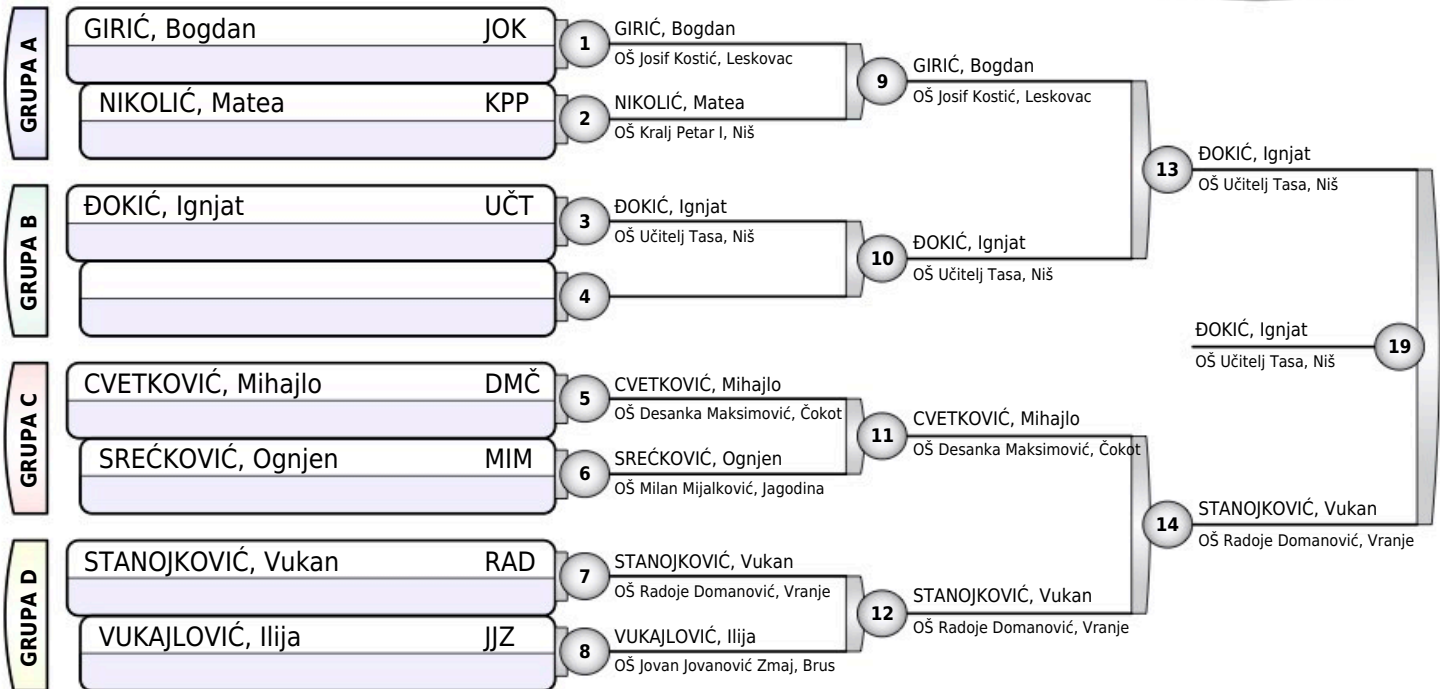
GRUPA A
GIRIĆ, Bogdan JOK
NIKOLIĆ, Matea KPP
GRUPA B
ĐOKIĆ, Ignjat UČT
GRUPA C
CVETKOVIĆ, Mihajlo DMČ
SREĆKOVIĆ, Ognjen MIM
GRUPA D
STANOJKOVIĆ, Vukan RAD
VUKAJLOVIĆ, Ilija JJZ

1 GIRIĆ, Bogdan
OŠ Josif Kostić, Leskovac
2 NIKOLIĆ, Matea
OŠ Kralj Petar I, Niš
3 ĐOKIĆ, Ignjat
OŠ Učitelj Tasa, Niš
4
5 CVETKOVIĆ, Mihajlo
OŠ Desanka Maksimović, Čokot
6 SREĆKOVIĆ, Ognjen
OŠ Milan Mijalković, Jagodina
7 STANOJKOVIĆ, Vukan
OŠ Radoje Domanović, Vranje
8 VUKAJLOVIĆ, Ilija
OŠ Jovan Jovanović Zmaj, Brus

9 GIRIĆ, Bogdan
OŠ Josif Kostić, Leskovac
10 ĐOKIĆ, Ignjat
OŠ Učitelj Tasa, Niš
11 CVETKOVIĆ, Mihajlo
OŠ Desanka Maksimović, Čokot
12 STANOJKOVIĆ, Vukan
OŠ Radoje Domanović, Vranje

13 ĐOKIĆ, Ignjat
OŠ Učitelj Tasa, Niš
14 STANOJKOVIĆ, Vukan
OŠ Radoje Domanović, Vranje

19 ĐOKIĆ, Ignjat
OŠ Učitelj Tasa, Niš